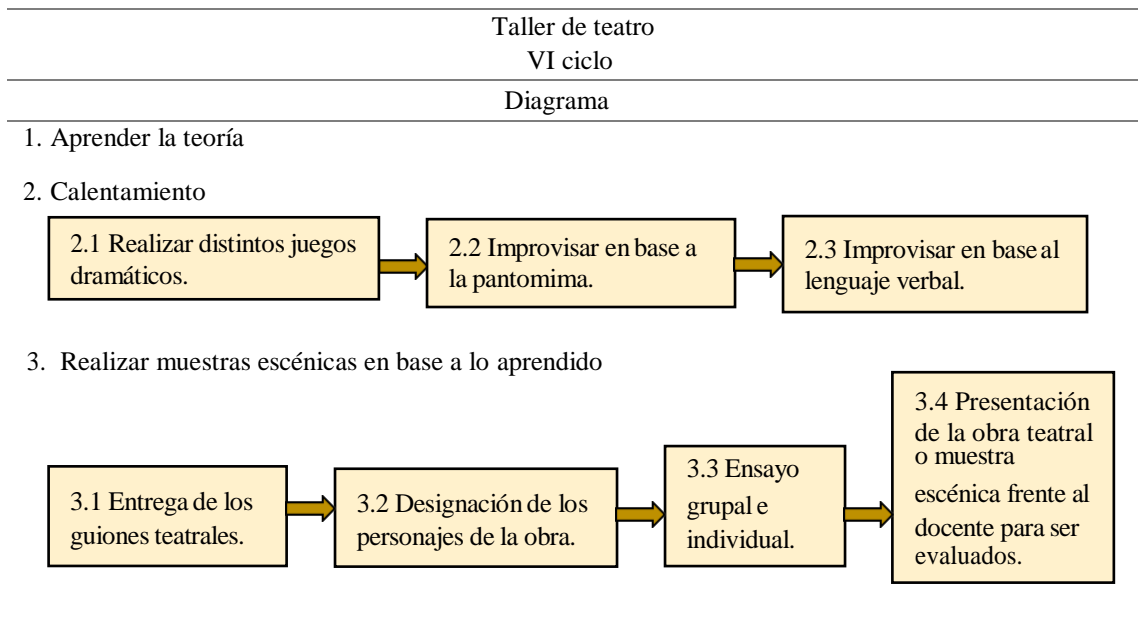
Taller de teatro
VI ciclo

Diagrama

1. Aprender la teoría

2. Calentamiento

2.1 Realizar distintos juegos dramáticos.

2.2 Improvisar en base a la pantomima.

2.3 Improvisar en base al lenguaje verbal.

3. Realizar muestras escénicas en base a lo aprendido

3.1 Entrega de los guiones teatrales.

3.2 Designación de los personajes de la obra.

3.3 Ensayo grupal e individual.

3.4 Presentación de la obra teatral o muestra escénica frente al docente para ser evaluados.